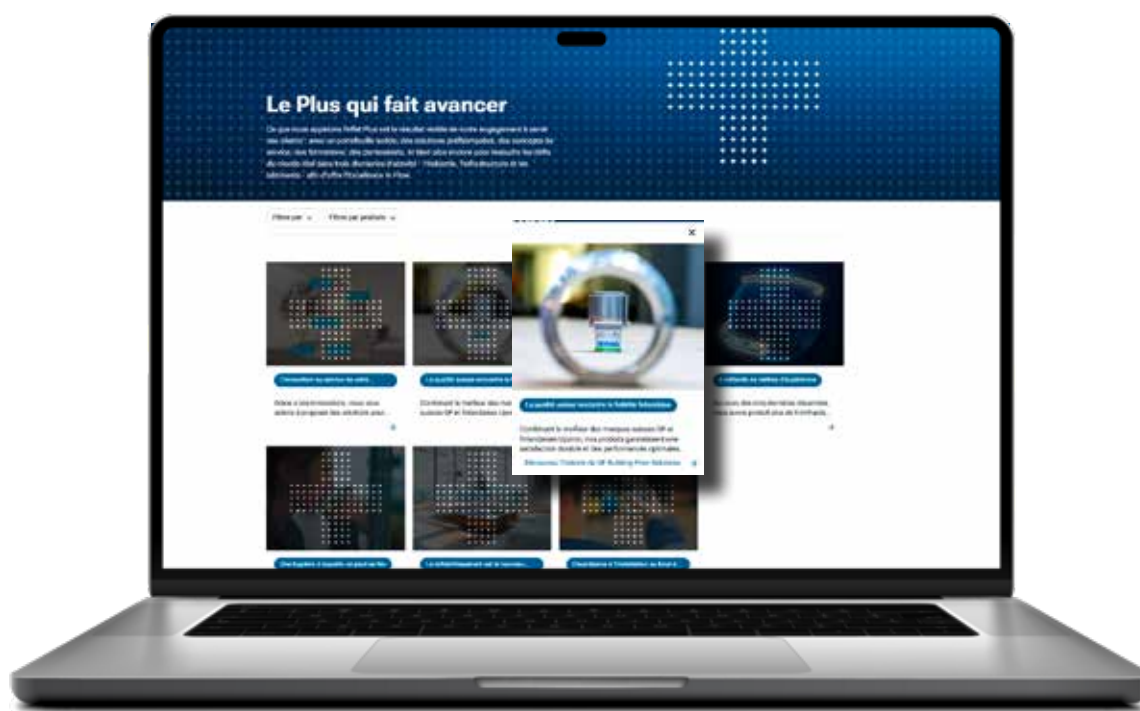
Le Plus qui fait avancer

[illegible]

Filtrer par ⌄ Filtrer par produits ⌄

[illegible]

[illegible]

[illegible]

La qualité suisse rencontre la fiabilité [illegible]

Combinant le meilleur des marques suisses GF et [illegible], nos produits garantissent une satisfaction durable et des performances optimales.

Découvrez l'histoire de GF Building Flow Solutions

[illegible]

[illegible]

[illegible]

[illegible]

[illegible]

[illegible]